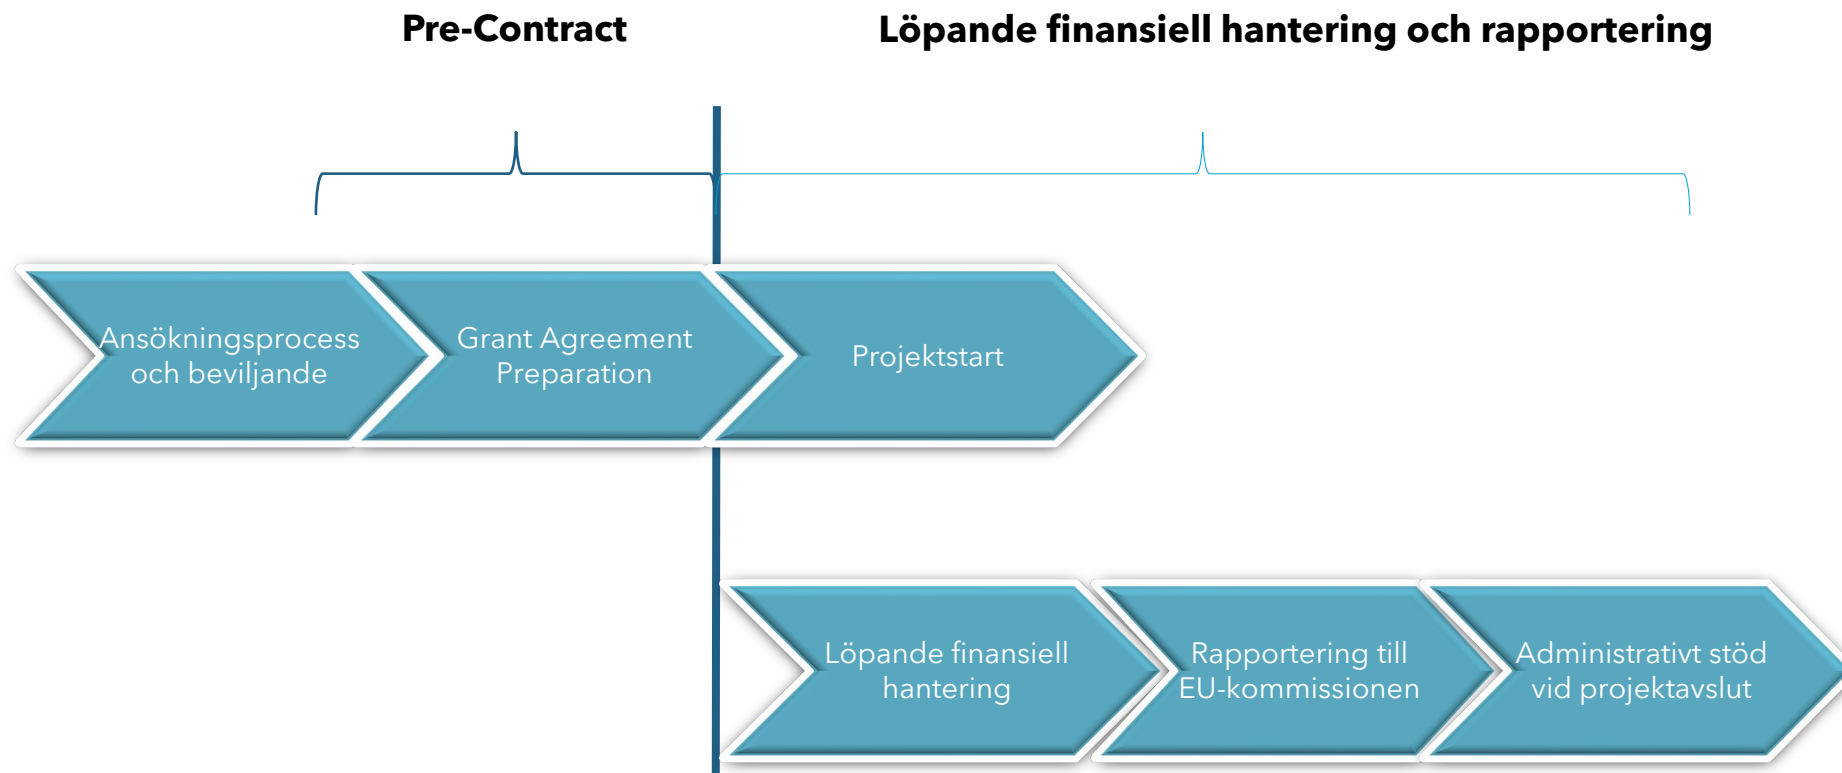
Pre-Contract

Löpande finansiell hantering och rapportering

Ansökningsprocess och beviljande

Grant Agreement Preparation

Projektstart

Löpande finansiell hantering

Rapportering till EU-kommissionen

Administrativt stöd vid projektavslut